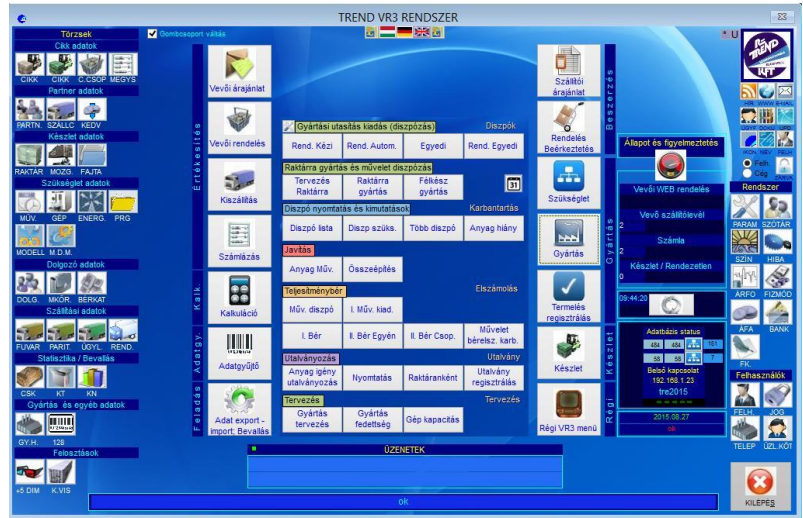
TREND VR3 RENDSZER

Gombcsoport váltás

U

Törzsek
Cikk adatok
CIKK CIKK C.CSOP MEGYS
Partner adatok
PARTN. SZÁLLC KEDV
Készlet adatok
RAKTAR MOZG. FAJTA
Szükséglet adatok
MŰV. GÉP ENERG. PRG
MODELL M.D.M.
Dolgozó adatok
DOLG. MKÖR. BERKAT
Szállítási adatok
FUVAR PARIT ÜGYL REND.
Statisztika / Bevallás
CSK KT KN
Gyártás és egyéb adatok
GY.H. 128
Felosztások
+5 DIM K.VIS

Értékesítés
Vevői árajánlat
Vevői rendelés
Kiszállítás
Számlázás
Kalk.
Kalkuláció
Adatgy.
Adatgyűjtő
Feladás
Adat export - import: Bevallás

Gyártási utasítás kiadás (diszpózás)
Diszpók
Rend. Kézi | Rend. Autom. | Egyedi | Rend. Egyedi
Raktárra gyártás és művelet diszpózás
Tervezés Raktárra | Raktárra gyártás | Félkész gyártás
31
Diszpó nyomtatás és kimutatások
Karbantartás
Diszpó lista | Diszp szüks. | Több diszpó | Anyag hiány
Javítás
Anyag Műv. | Összeépítés
Teljesítménybér
Elszámolás
Műv. diszpó | I. Műv. kiad.
I. Bér | II. Bér Egyén | II. Bér Csop. | Művelet bérelsz. karb.
Utalványozás
Utalvány
Anyag igény utalványozás | Nyomtatás | Raktáranként | Utalvány regisztrálás
Tervezés
Tervezés
Gyártás tervezés | Gyártás fedettség | Gép kapacitás

ÜZENETEK

ok

Beszerzés
Szállítói árajánlat
Rendelés Beérkeztetés
Szükséglet
Gyártás
Gyártás
Termelés regisztrálás
Készlet
Készlet
Régi
Régi VR3 menü

Állapot és figyelmeztetés
Vevői WEB rendelés
Vevő szállítólevél
2
Számla
2
Készlet / Rendezetlen
0
09:44:20
Adatbázis status
484 484 163
58 58 7
Belső kapcsolat
192.168.1.23
tre2015
2015.08.27
ok

SKYPE WWW E-MAIL
Feh
Cég
Rendszer
PARAM SZÓTÁR
SZÍN HIBA
ARFO FIZMÓD
ÁFA BANK
FK.
Felhasználók
FELH. JOG
TELEP ÜZL.KÖT

KILÉPÉS